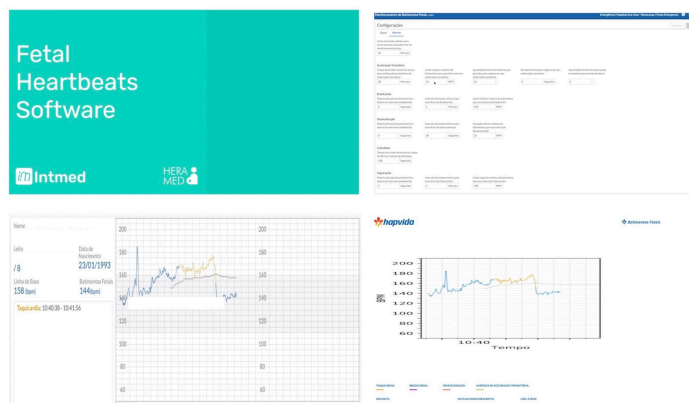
Fetal Heartbeats Software

Intmed

HERA MED

Configurações

Nome

Leito
/8

Data de Nascimento
23/01/1993

Linha de Base
158 (bpm)

Batimentos Fetais
144 (bpm)

Taquicardia: 10:40:38 - 10:41:56

200
180
160
140
120
100
80
60

hapvida

Batimentos Fetais

200
180
160
140
120
100
80
60
10:40
Tempo